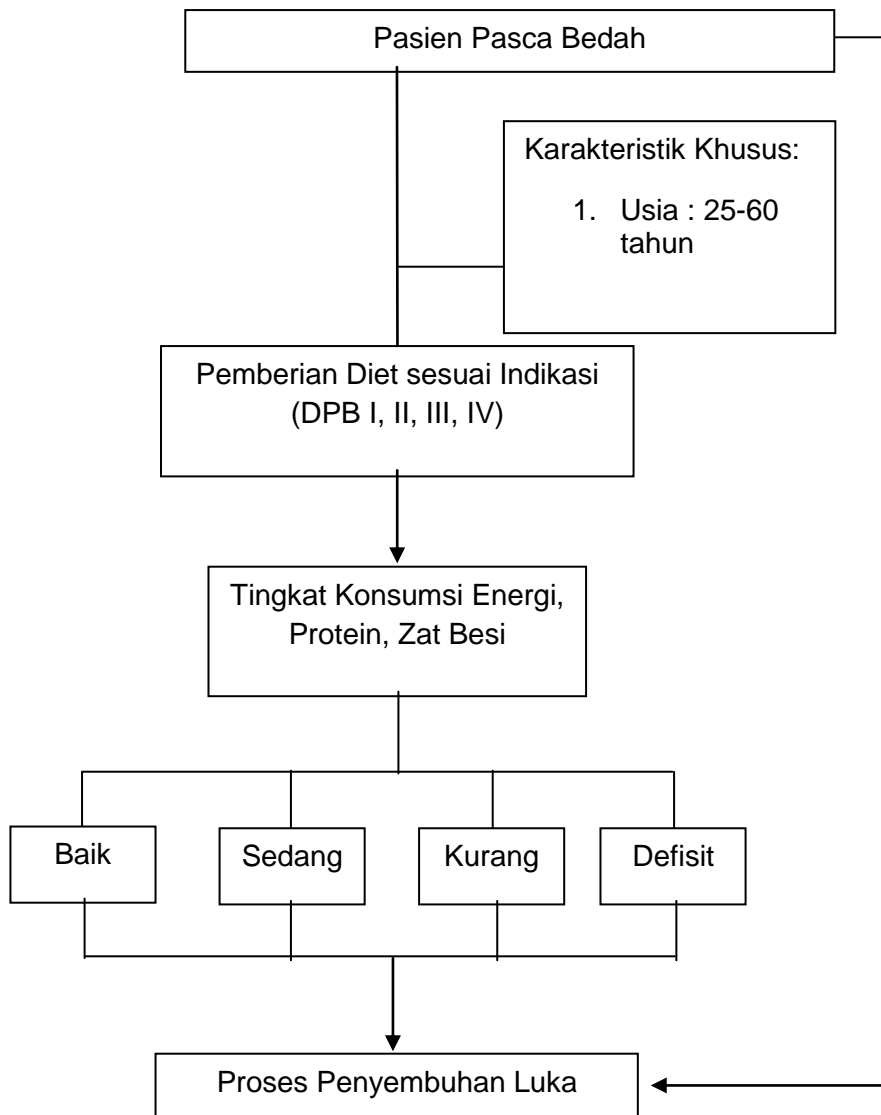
Pasien Pasca Bedah

Karakteristik Khusus:

1. Usia : 25-60 tahun

Pemberian Diet sesuai Indikasi (DPB I, II, III, IV)

Tingkat Konsumsi Energi, Protein, Zat Besi

Baik

Sedang

Kurang

Defisit

Proses Penyembuhan Luka